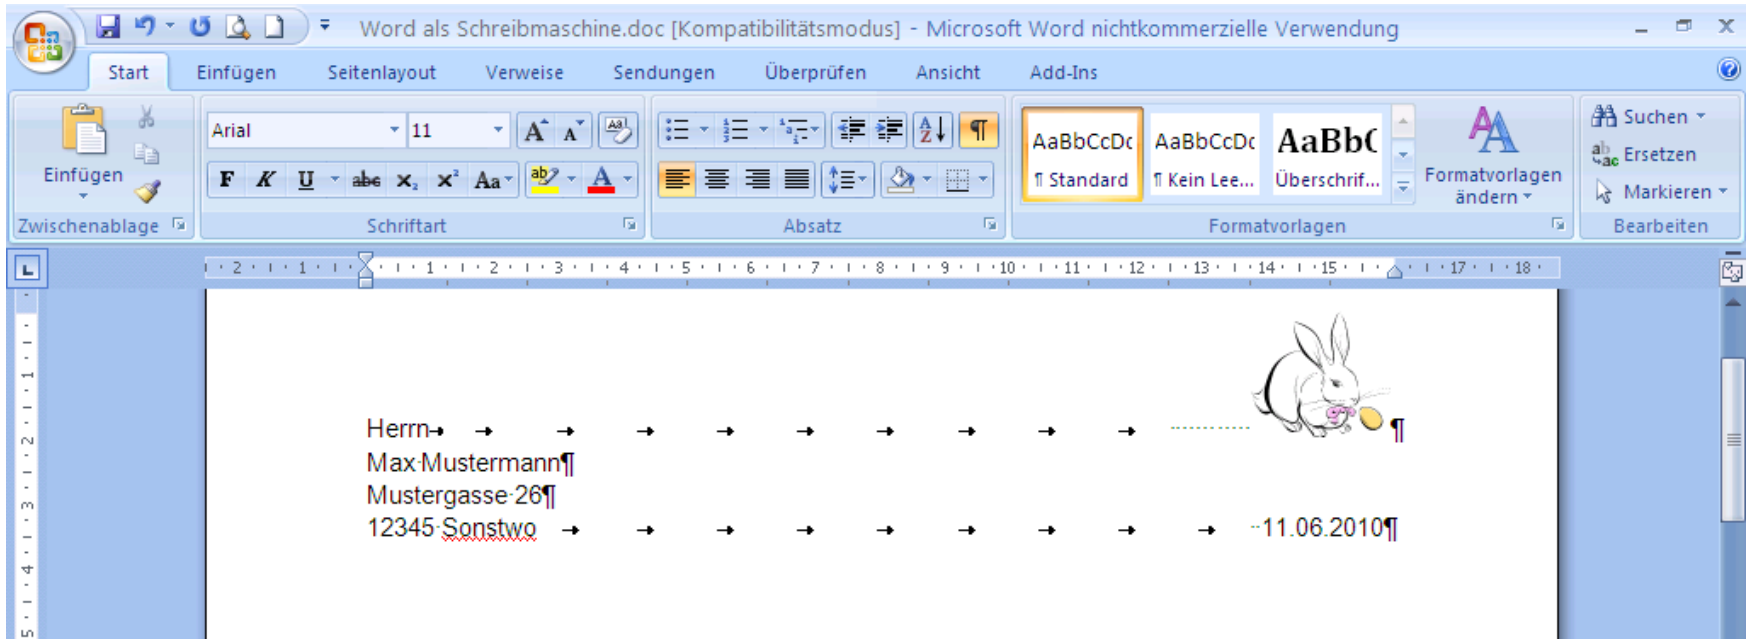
Word als Schreibmaschine.doc [Kompatibilitätsmodus] - Microsoft Word nichtkommerzielle Verwendung

Start Einfügen Seitenlayout Verweise Sendungen Überprüfen Ansicht Add-Ins

Einfügen
Zwischenablage

Arial 11
F K U abc $x_2$ $x^2$ Aa
Schriftart

Absatz

AaBbCcDc ¶ Standard
AaBbCcDc ¶ Kein Lee...
AaBbC Überschrif...
Formatvorlagen ändern
Formatvorlagen

Suchen
Ersetzen
Markieren
Bearbeiten

2 1 1 2 3 4 5 6 7 8 9 10 11 12 13 14 15 17 18

Herrn¶
Max Mustermann¶
Mustergasse 26¶
12345 Sonstwo 11.06.2010¶